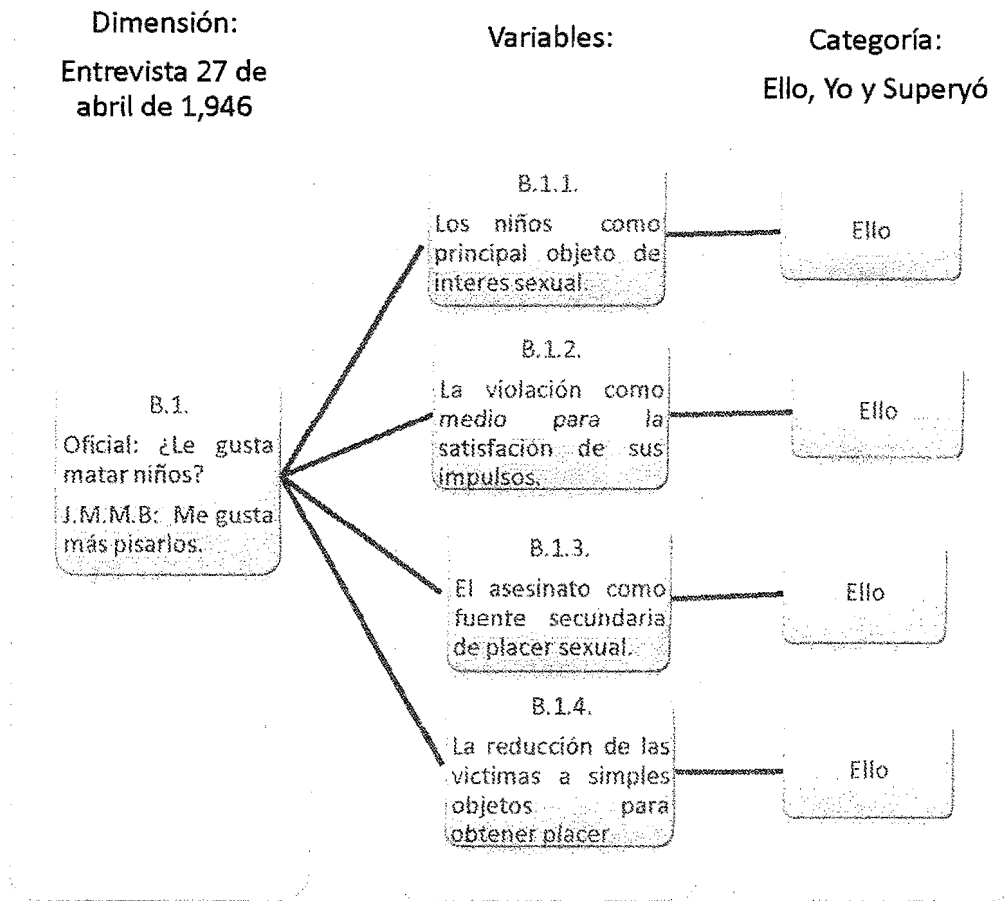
Dimensión:
Entrevista 27 de abril de 1,946

Variables:

Categoría:
Ello, Yo y Superyó

B.1.
Oficial: ¿Le gusta matar niños?
J.M.M.B: Me gusta más pisarlos.

B.1.1.
Los niños como principal objeto de interes sexual.

Ello

B.1.2.
La violación como *medio para* la satisfación de sus impulsos.

Ello

B.1.3.
El asesinato como fuente secundaria de placer sexual.

Ello

B.1.4.
La reducción de las victimas a simples objetos para obtener placer

Ello